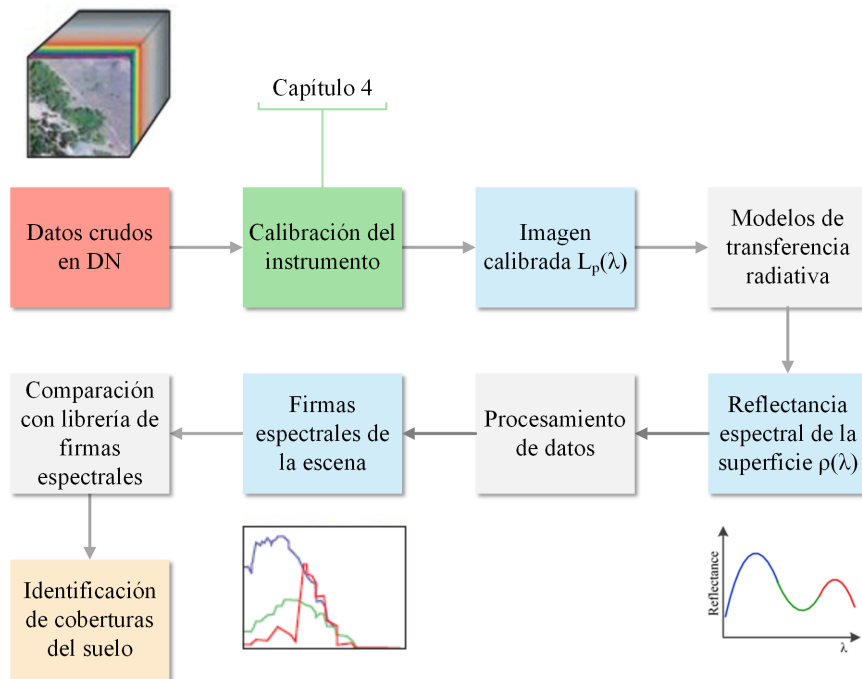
Capítulo 4

Datos crudos en DN

Calibración del instrumento

Imagen calibrada $L_p(\lambda)$

Modelos de transferencia radiativa

Reflectancia espectral de la superficie $\rho(\lambda)$

Procesamiento de datos

Firmas espectrales de la escena

Comparación con librería de firmas espectrales

Identificación de coberturas del suelo

Reflectance

$\lambda$